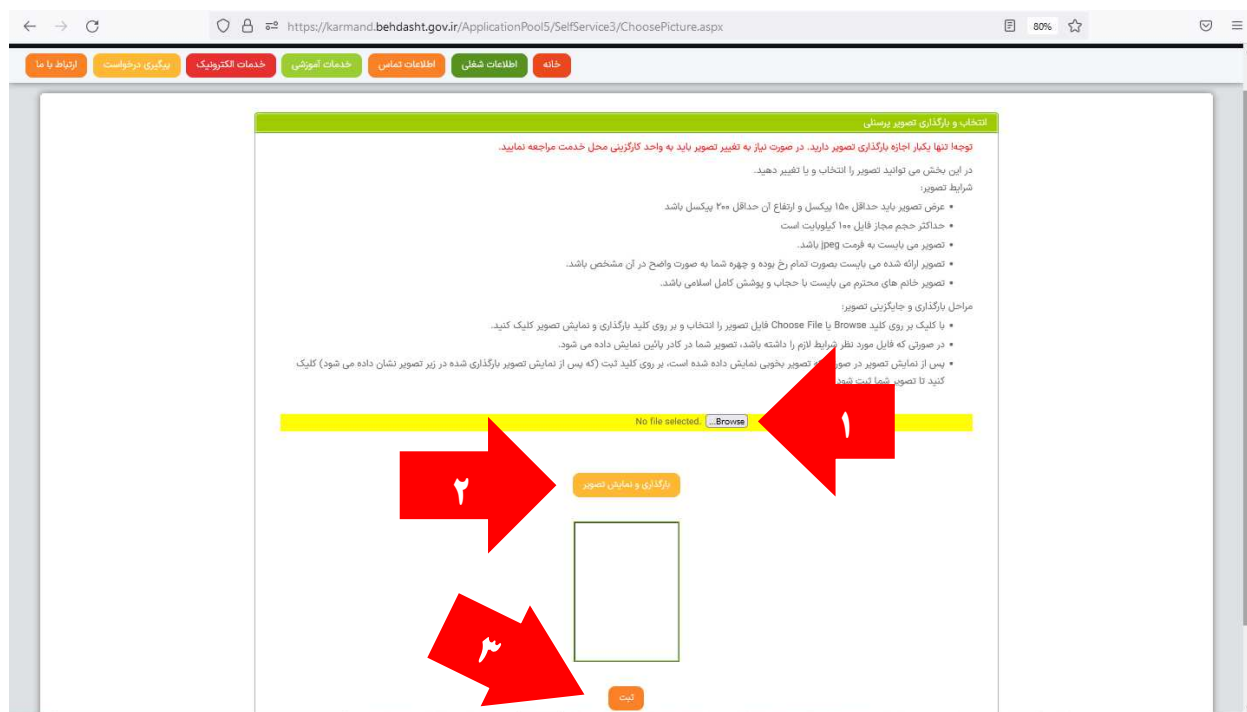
https://karmand.behdasht.gov.ir/ApplicationPool5/SelfService3/ChoosePicture.aspx

80%

خانه | اطلاعات شغلی | اطلاعات تماس | خدمات آموزشی | خدمات الکترونیک | پیگیری درخواست | ارتباط با ما

انتخاب و بارگذاری تصویر پرسنلی

توجه! تنها یکبار اجازه بارگذاری تصویر دارید. در صورت نیاز به تغییر تصویر باید به واحد کارگزینی محل خدمت مراجعه نمایید.

در این بخش می توانید تصویر را انتخاب و یا تغییر دهید.
شرایط تصویر:

- عرض تصویر باید حداقل ۱۵۰ پیکسل و ارتفاع آن حداقل ۲۰۰ پیکسل باشد.
- حداکثر حجم مجاز فایل ۱۰۰ کیلوبایت است
- تصویر می بایست به فرمت jpeg باشد.
- تصویر ارائه شده می بایست بصورت تمام رخ بوده و چهره شما به صورت واضح در آن مشخص باشد.
- تصویر خانم های محترم می بایست با حجاب و پوشش کامل اسلامی باشد.

مراحل بارگذاری و جایگزینی تصویر:

- با کلیک بر روی کلید Browse یا Choose File فایل تصویر را انتخاب و بر روی کلید بارگذاری و نمایش تصویر کلیک کنید.
- در صورتی که فایل مورد نظر شرایط لازم را داشته باشد، تصویر شما در کادر پائین نمایش داده می شود.
- پس از نمایش تصویر در صورت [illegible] تصویر بخوبی نمایش داده شده است، بر روی کلید ثبت (که پس از نمایش تصویر بارگذاری شده در زیر تصویر نشان داده می شود) کلیک کنید تا تصویر شما ثبت شود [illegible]

No file selected. Browse...

۱

۲

بارگذاری و نمایش تصویر

۳

ثبت